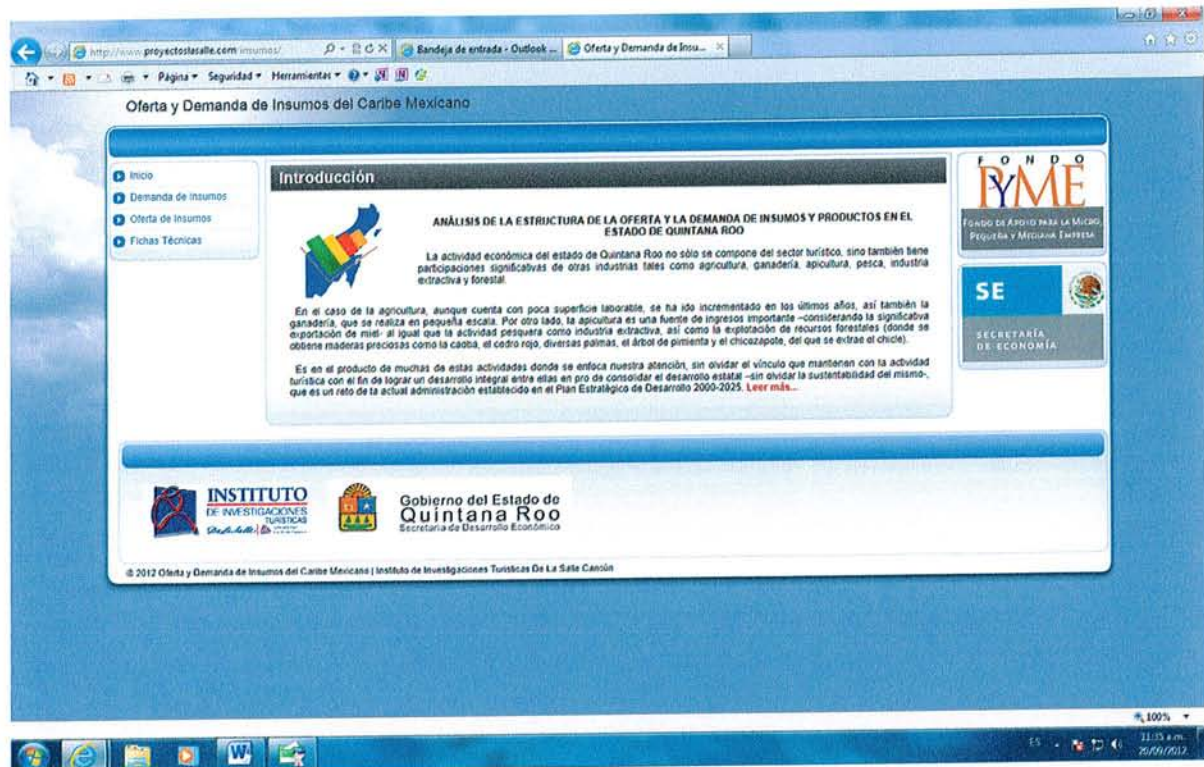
http://www.proyectoslasalle.com/insumos/

Bandeja de entrada - Outlook ...

Oferta y Demanda de Insu...

Página ▾ Seguridad ▾ Herramientas ▾

Oferta y Demanda de Insumos del Caribe Mexicano

Inicio

Demanda de Insumos

Oferta de Insumos

Fichas Técnicas

Introducción

ANÁLISIS DE LA ESTRUCTURA DE LA OFERTA Y LA DEMANDA DE INSUMOS Y PRODUCTOS EN EL ESTADO DE QUINTANA ROO

La actividad económica del estado de Quintana Roo no sólo se compone del sector turístico, sino también tiene participaciones significativas de otras industrias tales como agricultura, ganadería, apicultura, pesca, industria extractiva y forestal.

En el caso de la agricultura, aunque cuenta con poca superficie laborable, se ha ido incrementado en los últimos años, así también la ganadería, que se realiza en pequeña escala. Por otro lado, la apicultura es una fuente de ingresos importante –considerando la significativa exportación de miel- al igual que la actividad pesquera como industria extractiva, así como la explotación de recursos forestales (donde se obtiene maderas preciosas como la caoba, el cedro rojo, diversas palmas, el árbol de pimienta y el chicozapote, del que se extrae el chicle).

Es en el producto de muchas de estas actividades donde se enfoca nuestra atención, sin olvidar el vínculo que mantienen con la actividad turística con el fin de lograr un desarrollo integral entre ellas en pro de consolidar el desarrollo estatal –sin olvidar la sustentabilidad del mismo-, que es un reto de la actual administración establecido en el Plan Estratégico de Desarrollo 2000-2025. Leer más...

FONDO PYME

FONDO DE APOYO PARA LA MICRO, PEQUEÑA Y MEDIANA EMPRESA

SE

SECRETARÍA DE ECONOMÍA

INSTITUTO DE INVESTIGACIONES TURÍSTICAS

Gobierno del Estado de Quintana Roo
Secretaría de Desarrollo Económico

© 2012 Oferta y Demanda de Insumos del Caribe Mexicano | Instituto de Investigaciones Turísticas De La Salle Cancún

100%

ES

11:35 a.m.
20/09/2012